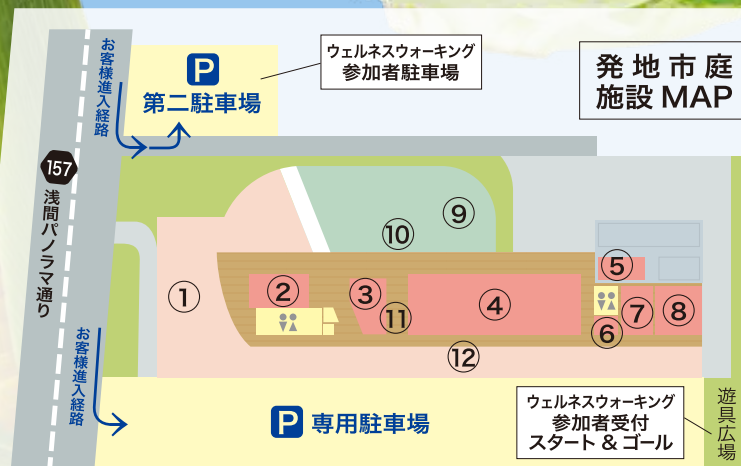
発地市庭
施設 MAP

お客様進入経路

P
第二駐車場

ウェルネスウォーキング
参加者駐車場

157
浅間パノラマ通り

①
②
③
④
⑤
⑥
⑦
⑧
⑨
⑩
⑪
⑫

お客様進入経路

P 専用駐車場

ウェルネスウォーキング
参加者受付
スタート＆ゴール

遊具広場